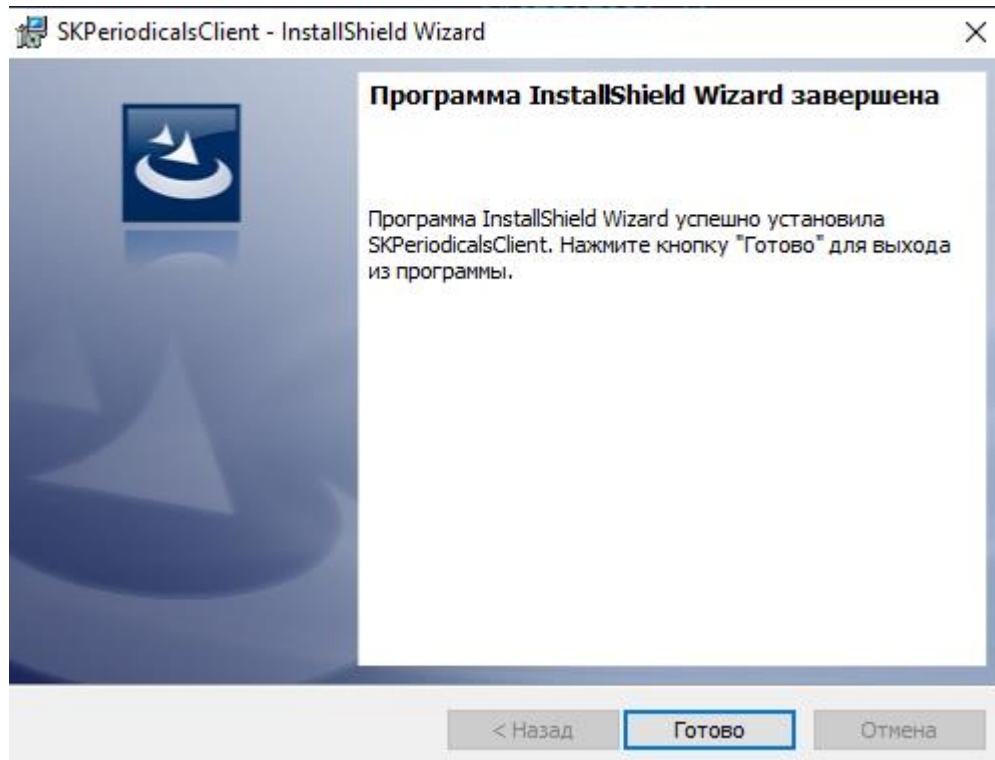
SKPeriodicalsClient - InstallShield Wizard

×

Программа InstallShield Wizard завершена

Программа InstallShield Wizard успешно установила SKPeriodicalsClient. Нажмите кнопку "Готово" для выхода из программы.

< Назад

Готово

Отмена